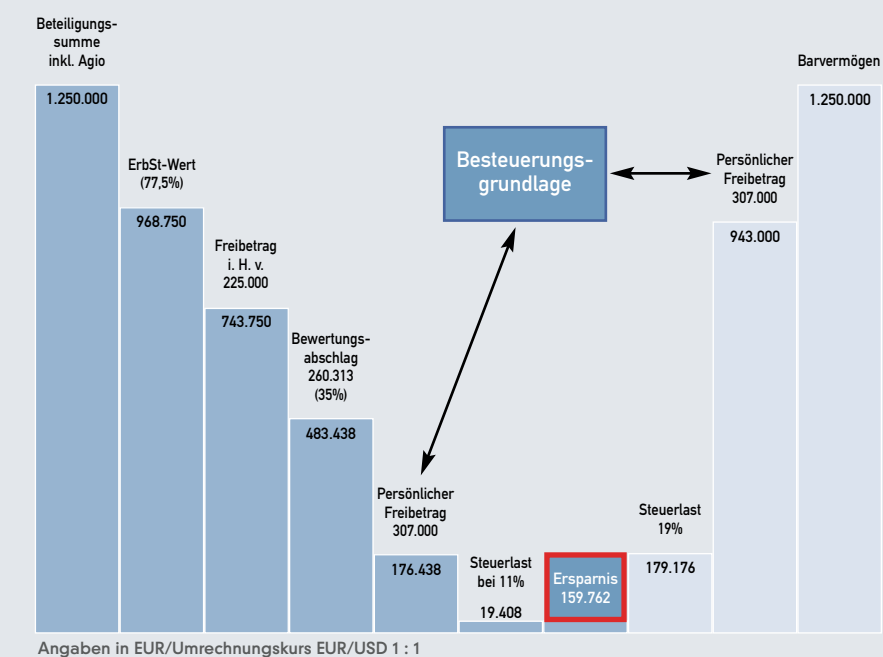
Beteiligungssumme inkl. Agio

1.250.000

ErbSt-Wert (77,5%)

968.750

Freibetrag i. H. v. 225.000

743.750

Bewertungsabschlag 260.313 (35%)

483.438

Persönlicher Freibetrag 307.000

176.438

Steuerlast bei 11%

19.408

Ersparnis 159.762

Steuerlast 19%

179.176

Besteuerungsgrundlage

Persönlicher Freibetrag 307.000

943.000

Barvermögen

1.250.000

Angaben in EUR/Umrechnungskurs EUR/USD 1 : 1